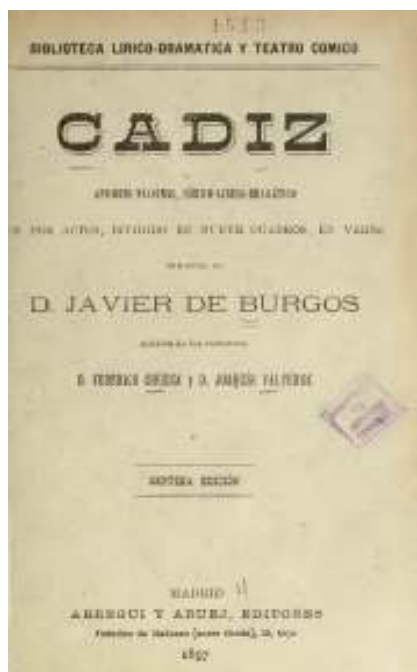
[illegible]

BIBLIOTECA LIRICO-DRAMATICA Y TEATRO COMICO

CADIZ

EPISODIO NACIONAL, CÓMICO-LÍRICO-DRAMÁTICO

EN DOS ACTOS, DIVIDIDO EN NUEVE CUADROS, EN VERSO

ORIGINAL DE

D. JAVIER DE BURGOS

MÚSICA DE LOS MAESTROS

D. FEDERICO CHUECA Y D. JOAQUÍN VALVERDE

SÉPTIMA EDICIÓN

MADRID
ARREGUI Y ARUEJ, EDITORES
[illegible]
1897